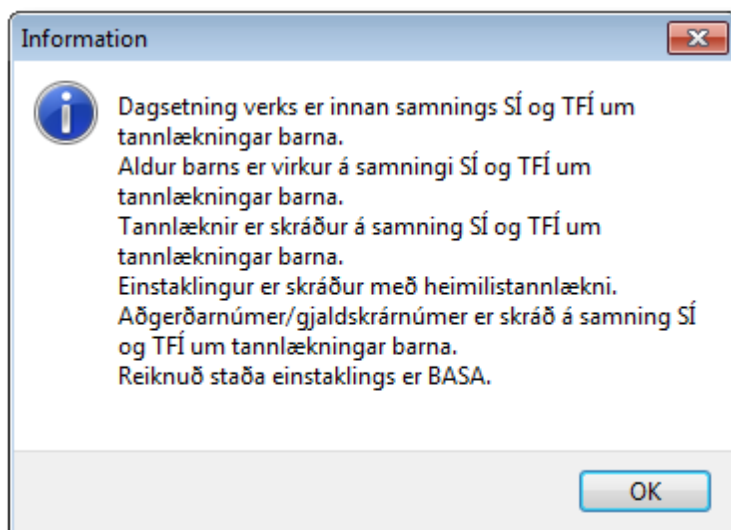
Information

Dagsetning verks er innan samnings SÍ og TFÍ um tannlækningar barna.
Aldur barns er virkur á samningi SÍ og TFÍ um tannlækningar barna.
Tannlæknir er skráður á samning SÍ og TFÍ um tannlækningar barna.
Einstaklingur er skráður með heimilistannlækni.
Aðgerðarnúmer/gjaldskrárnúmer er skráð á samning SÍ og TFÍ um tannlækningar barna.
Reiknuð staða einstaklings er BASA.

OK